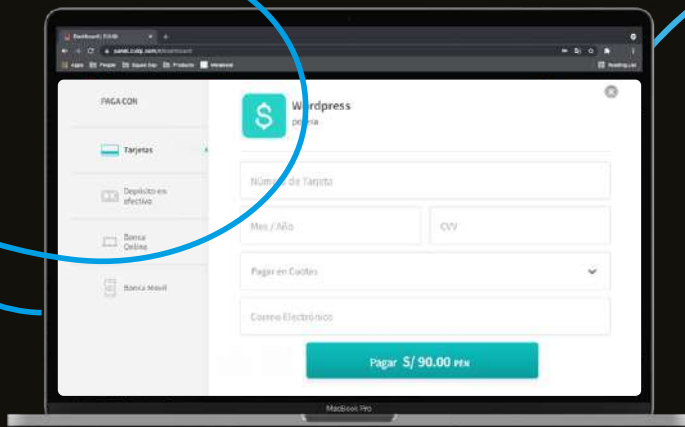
Dashboard | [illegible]

panel.culqi.com/#/dashboard

Apps People Square Key Products Weebly

Reading List

PAGA CON

Tarjetas

Depósito en efectivo

Banca Online

Banca Movil

Wordpress

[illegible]ia

Número de Tarjeta

Mes / Año

CVV

Pagar en Cuotas

Correo Electrónico

Pagar S/ 90.00 PEN

MacBook Pro